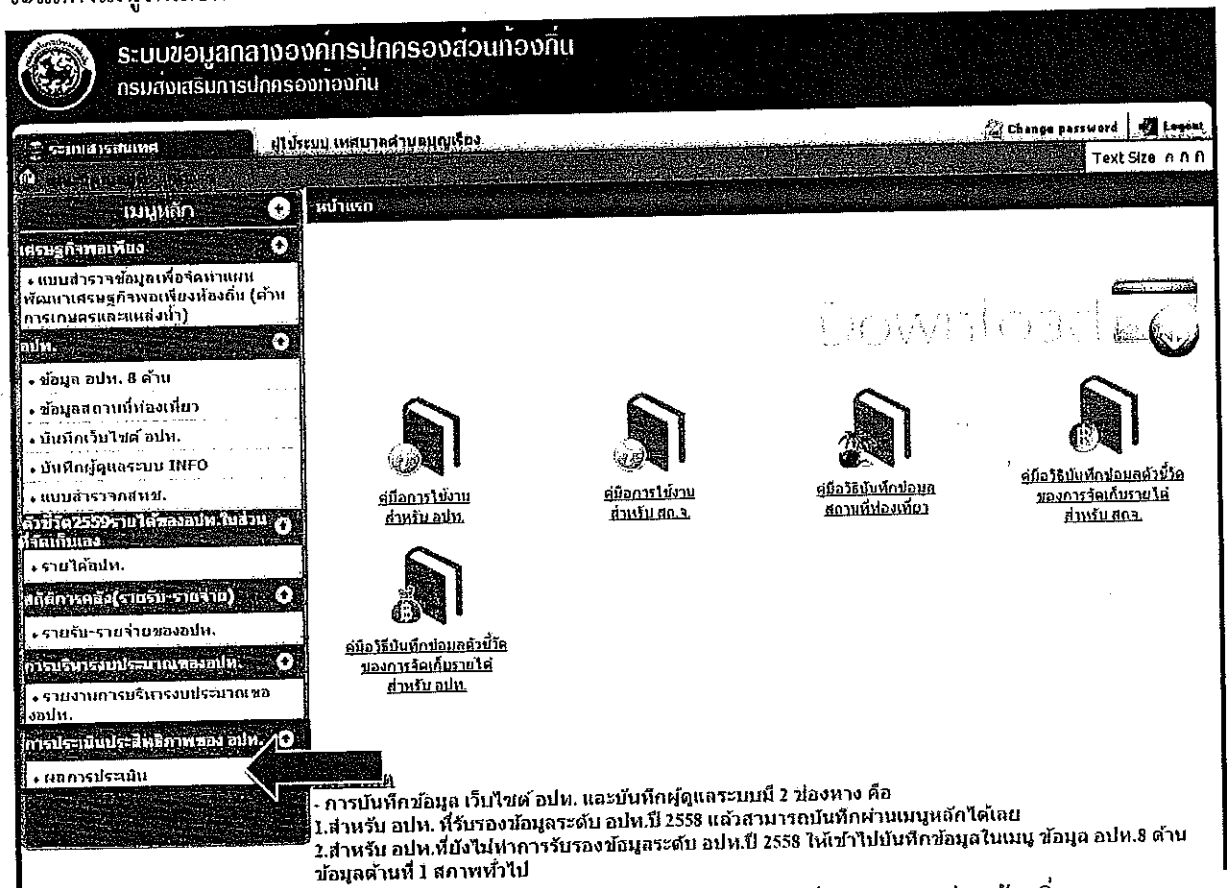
ระบบข้อมูลกลางองค์กรปกครองส่วนท้องถิ่น
กรมส่งเสริมการปกครองท้องถิ่น

ระบบสารสนเทศ
ผู้ใช้ระบบ เทศบาลตำบลบุญเรือง
Change password
Logout
Text Size A A A

เมนูหลัก
หน้าแรก

เศรษฐกิจพอเพียง
• แบบสำรวจข้อมูลเพื่อจัดทำแผนพัฒนาเศรษฐกิจพอเพียงท้องถิ่น (ด้านการเกษตรและแหล่งน้ำ)

อปท.
• ข้อมูล อปท. 8 ด้าน
• ข้อมูลสถานที่ท่องเที่ยว
• บันทึกเว็บไซต์ อปท.
• บันทึกผู้ดูแลระบบ INFO
• แบบสำรวจจากสหช.

ตัวชี้วัด2559รายได้ของอปท.ในส่วนที่จัดเก็บเอง
• รายได้อปท.

สถิติการคลัง(รายรับ-รายจ่าย)
• รายรับ-รายจ่ายของอปท.

การบริหารงบประมาณของอปท.
• รายงานการบริหารงบประมาณของอปท.

การประเมินประสิทธิภาพของ อปท.
• ผลการประเมิน

Download

คู่มือการใช้งาน สำหรับ อปท.
คู่มือการใช้งาน สำหรับ สถ.จ.
คู่มือวิธีบันทึกข้อมูล สถานที่ท่องเที่ยว
คู่มือวิธีบันทึกข้อมูลตัวชี้วัด ของการจัดเก็บรายได้ สำหรับ สถจ.
คู่มือวิธีบันทึกข้อมูลตัวชี้วัด ของการจัดเก็บรายได้ สำหรับ อปท.

- การบันทึกข้อมูล เว็บไซต์ อปท. และบันทึกผู้ดูแลระบบมี 2 ช่องทาง คือ
1.สำหรับ อปท. ที่รับรองข้อมูลระดับ อปท.ปี 2558 แล้วสามารถบันทึกผ่านเมนูหลักได้เลย
2.สำหรับ อปท.ที่ยังไม่ทำการรับรองข้อมูลระดับ อปท.ปี 2558 ให้เข้าไปบันทึกข้อมูลในเมนู ข้อมูล อปท.8 ด้าน ข้อมูลด้านที่ 1 สภาพทั่วไป